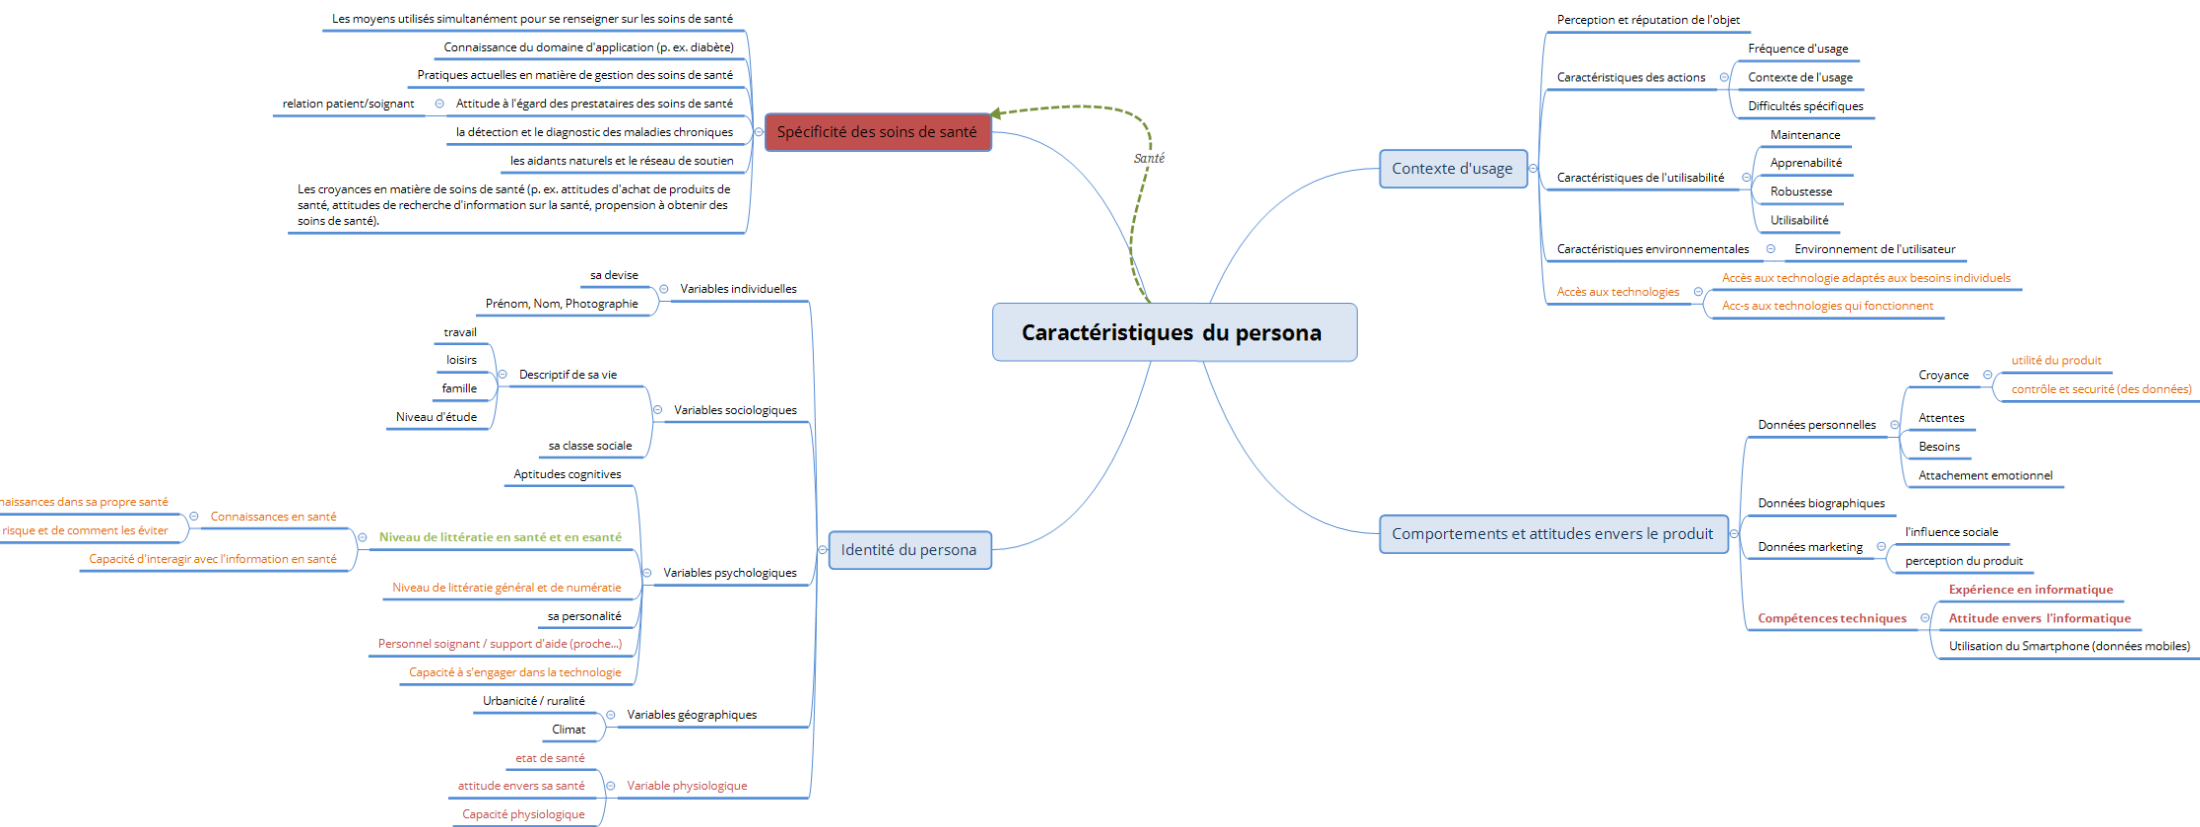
Caractéristiques du persona

Spécificité des soins de santé
Les moyens utilisés simultanément pour se renseigner sur les soins de santé
Connaissance du domaine d'application (p. ex. diabète)
Pratiques actuelles en matière de gestion des soins de santé
Attitude à l'égard des prestataires des soins de santé
relation patient/soignant
la détection et le diagnostic des maladies chroniques
les aidants naturels et le réseau de soutien
Les croyances en matière de soins de santé (p. ex. attitudes d'achat de produits de santé, attitudes de recherche d'information sur la santé, propension à obtenir des soins de santé).

Santé

Identité du persona
Variables individuelles
sa devise
Prénom, Nom, Photographie
Variables sociologiques
Descriptif de sa vie
travail
loisirs
famille
Niveau d'étude
sa classe sociale
Variables psychologiques
Aptitudes cognitives
Niveau de littératie en santé et en esanté
Connaissances en santé
naissances dans sa propre santé
risque et de comment les éviter
Capacité d'interagir avec l'information en santé
Niveau de littératie général et de numératie
sa personalité
Personnel soignant / support d'aide (proche...)
Capacité à s'engager dans la technologie
Variables géographiques
Urbanicité / ruralité
Climat
Variable physiologique
etat de santé
attitude envers sa santé
Capacité physiologique

Contexte d'usage
Perception et réputation de l'objet
Caractéristiques des actions
Fréquence d'usage
Contexte de l'usage
Difficultés spécifiques
Caractéristiques de l'utilisabilité
Maintenance
Apprenabilité
Robustesse
Utilisabilité
Caractéristiques environnementales
Environnement de l'utilisateur
Accès aux technologies
Accès aux technologie adaptés aux besoins individuels
Acc-s aux technologies qui fonctionnent

Comportements et attitudes envers le produit
Données personnelles
Croyance
utilité du produit
contrôle et securité (des données)
Attentes
Besoins
Attachement emotionnel
Données biographiques
Données marketing
l'influence sociale
perception du produit
Compétences techniques
Expérience en informatique
Attitude envers l'informatique
Utilisation du Smartphone (données mobiles)